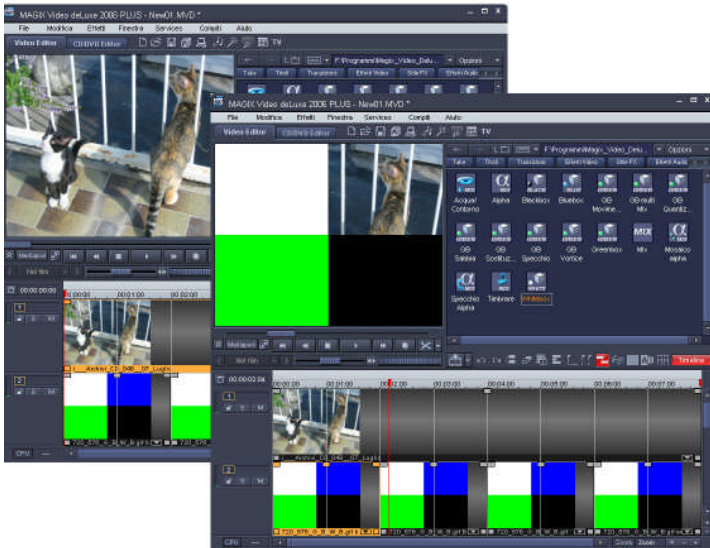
MAGIX Video deLuxe 2006 PLUS - New01.MVD *
File Modifica Effetti Finestra Services Compiti Aiuto
Video Editor CD/DVD Editor TV
F:\Programmi\Magix_Video_Delu... Opzioni
Titoli Transizioni Effetti Video Effetti Audio

MAGIX Video deLuxe 2006 PLUS - New01.MVD *
File Modifica Effetti Finestra Services Compiti Aiuto
Video Editor CD/DVD Editor TV
F:\Programmi\Magix_Video_Delu... Opzioni
Fake Titoli Transizioni Effetti Video Stile FX Effetti Audio
Acquarel Contorno Alpha Blackbox Bluebox OB Movime... OB multi Mix OB Quadr...
OB Sabbia OB Scorrim... OB Specchio OB Vortice Greenbox Mix Mosaico alpha
Specchio Alpha Timbrare Whitebox
Timeline
00:00:02:04
00:00:00 00:01:00 00:02:00 00:03:00 00:04:00 00:05:00 00:06:00 00:07:00
00:00:00:00
CPU
Zoom